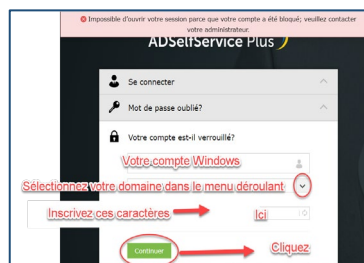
Impossible d'ouvrir votre session parce que votre compte a été bloqué; veuillez contacter votre administrateur.

ADSelfService Plus

Se connecter

Mot de passe oublié?

Votre compte est-il verrouillé?

Votre compte Windows

Sélectionnez votre domaine dans le menu déroulant

Inscrivez ces caractères

Ici

Continuer

Cliquez